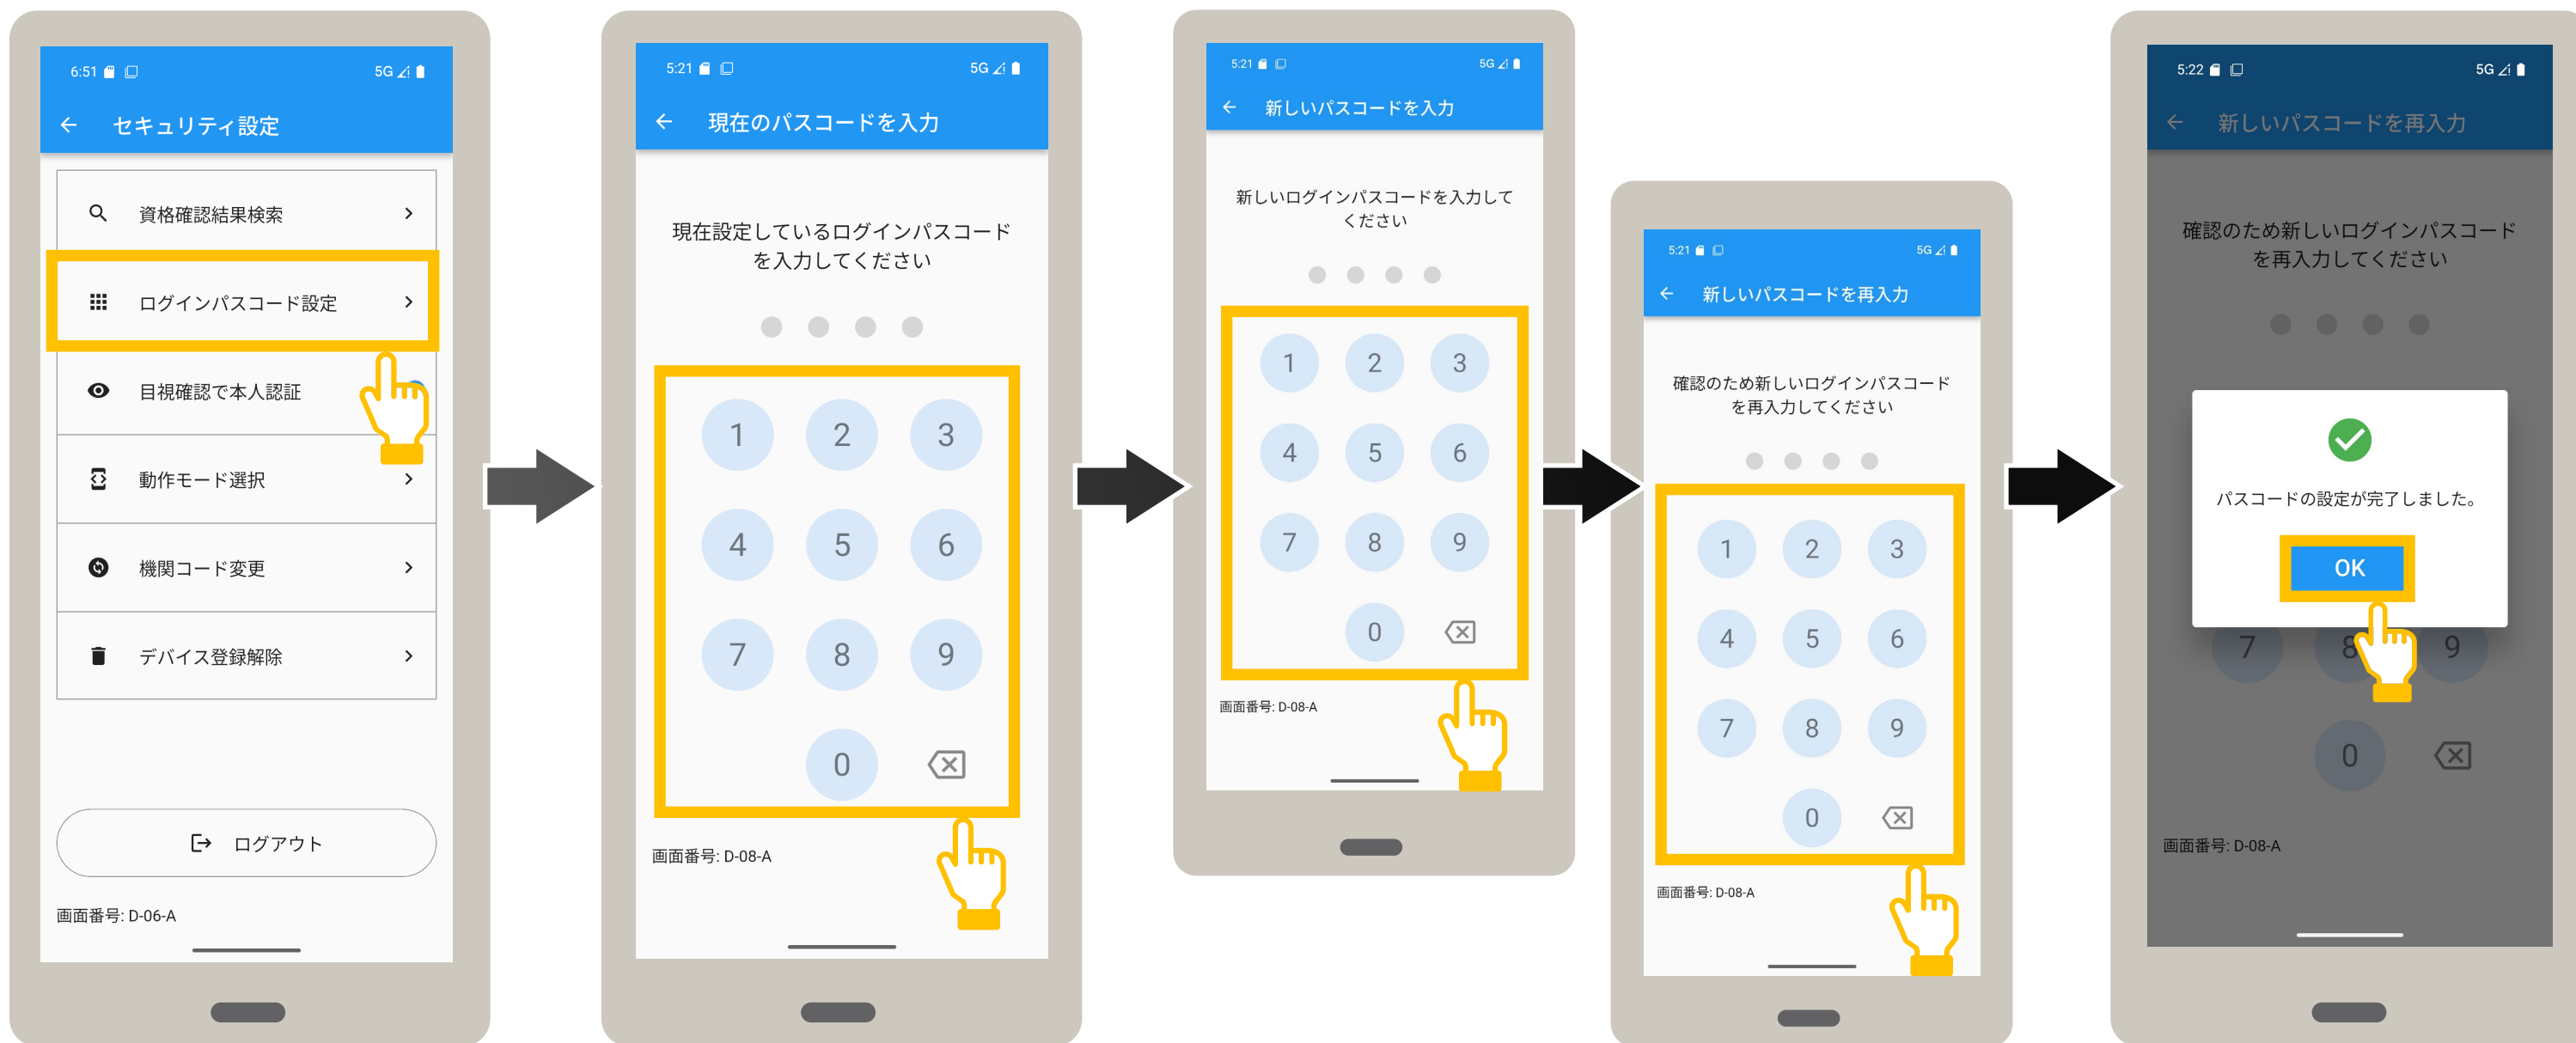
6:51 5G

← セキュリティ設定

資格確認結果検索 >

ログインパスコード設定 >

目視確認で本人認証

動作モード選択 >

機関コード変更 >

デバイス登録解除 >

ログアウト

画面番号: D-06-A

5:21 5G

← 現在のパスコードを入力

現在設定しているログインパスコードを入力してください

1 2 3
4 5 6
7 8 9
0

画面番号: D-08-A

5:21 5G

← 新しいパスコードを入力

新しいログインパスコードを入力してください

1 2 3
4 5 6
7 8 9
0

画面番号: D-08-A

5:21 5G

← 新しいパスコードを再入力

確認のため新しいログインパスコードを再入力してください

1 2 3
4 5 6
7 8 9
0

画面番号: D-08-A

5:22 5G

← 新しいパスコードを再入力

確認のため新しいログインパスコードを再入力してください

パスコードの設定が完了しました。

OK

7 8 9
0

画面番号: D-08-A